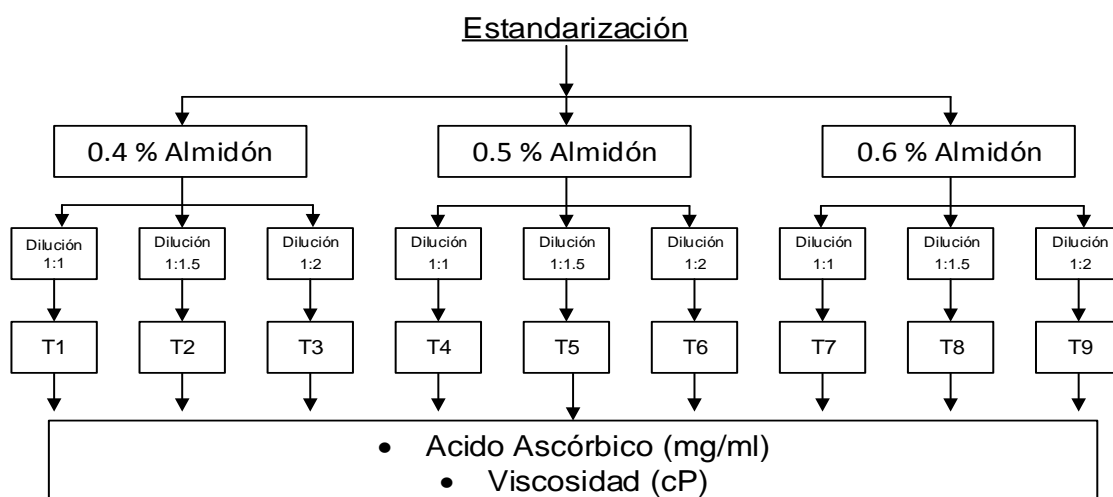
Estandarización

0.4 % Almidón

0.5 % Almidón

0.6 % Almidón

Dilución 1:1

Dilución 1:1.5

Dilución 1:2

Dilución 1:1

Dilución 1:1.5

Dilución 1:2

Dilución 1:1

Dilución 1:1.5

Dilución 1:2

T1

T2

T3

T4

T5

T6

T7

T8

T9

• Acido Ascórbico (mg/ml)
• Viscosidad (cP)